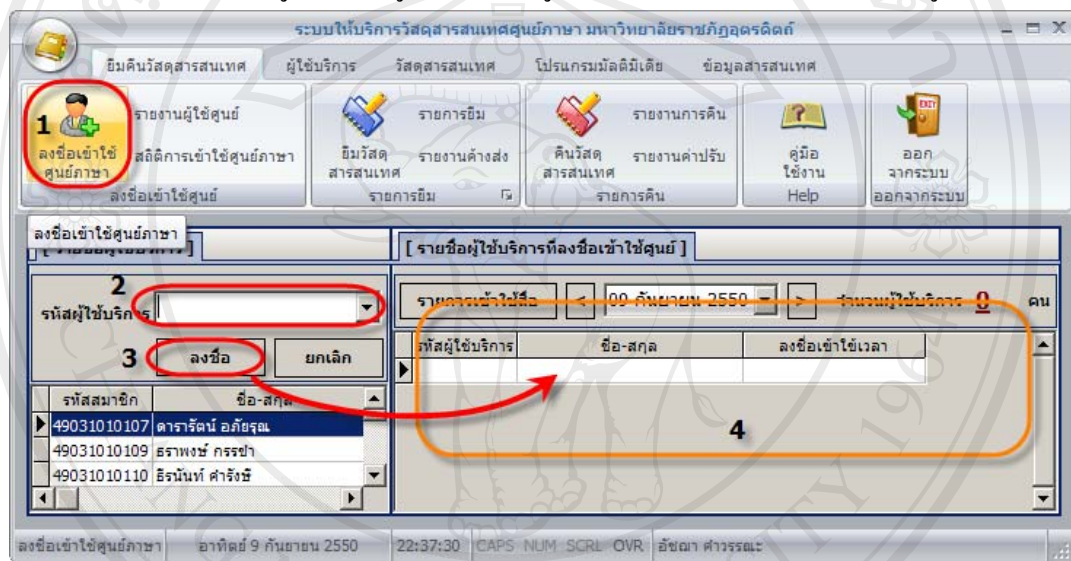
ระบบให้บริการวัสดุสารสนเทศศูนย์ภาษา มหาวิทยาลัยราชภัฏอุตรดิตถ์

ยืมคืนวัสดุสารสนเทศ ผู้ใช้บริการ วัสดุสารสนเทศ โปรแกรมมัลติมีเดีย ข้อมูลสารสนเทศ

1 ลงชื่อเข้าใช้ศูนย์ภาษา รายงานผู้ใช้ศูนย์ สถิติการเข้าใช้ศูนย์ภาษา ลงชื่อเข้าใช้ศูนย์

ยืมวัสดุสารสนเทศ รายการยืม รายงานค้างส่ง รายการยืม

คืนวัสดุสารสนเทศ รายงานการคืน รายงานค่าปรับ รายการคืน

คู่มือใช้งาน Help

ออกจากระบบ ออกจากระบบ

ลงชื่อเข้าใช้ศูนย์ภาษา

[ รายชื่อผู้ใช้บริการที่ลงชื่อเข้าใช้ศูนย์ ]

2

รหัสผู้ใช้บริการ

3 ลงชื่อ ยกเลิก

รายการเข้าใช้สื่อ < 09 กันยายน 2550 > จำนวนผู้ใช้บริการ 0 คน

| รหัสผู้ใช้บริการ | ชื่อ-สกุล | ลงชื่อเข้าใช้เวลา |
|---|---|---|
| | | |

| รหัสสมาชิก | ชื่อ-สกุล |
|---|---|
| 49031010107 | ดารารัตน์ อภัยรุณ |
| 49031010109 | ธราพงษ์ กรรชา |
| 49031010110 | ธีรนันท์ คำรังษี |

4

ลงชื่อเข้าใช้ศูนย์ภาษา อาทิตย์ 9 กันยายน 2550 22:37:30 CAPS NUM SCRL OVR อัชฌา ศำวรรณะ